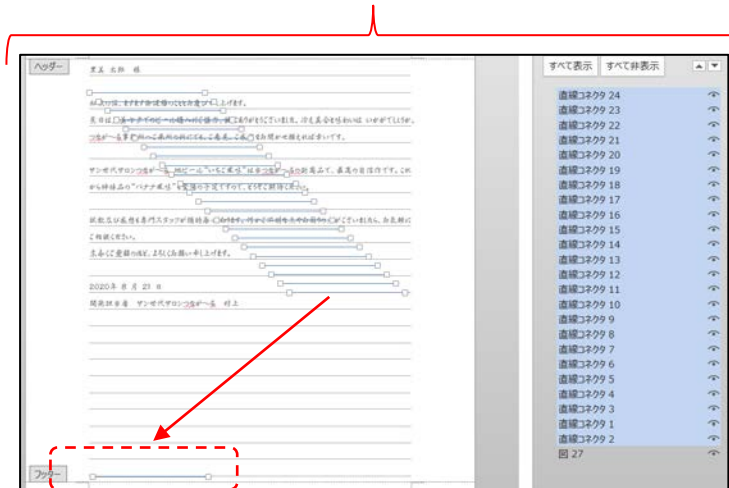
ヘッダー

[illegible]

2020 年 8 月 21 日

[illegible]

フッター

すべて表示 すべて非表示

直線コネクタ 24
直線コネクタ 23
直線コネクタ 22
直線コネクタ 21
直線コネクタ 20
直線コネクタ 19
直線コネクタ 18
直線コネクタ 17
直線コネクタ 16
直線コネクタ 15
直線コネクタ 14
直線コネクタ 13
直線コネクタ 12
直線コネクタ 11
直線コネクタ 10
直線コネクタ 9
直線コネクタ 8
直線コネクタ 7
直線コネクタ 6
直線コネクタ 5
直線コネクタ 4
直線コネクタ 3
直線コネクタ 1
直線コネクタ 2
図 27